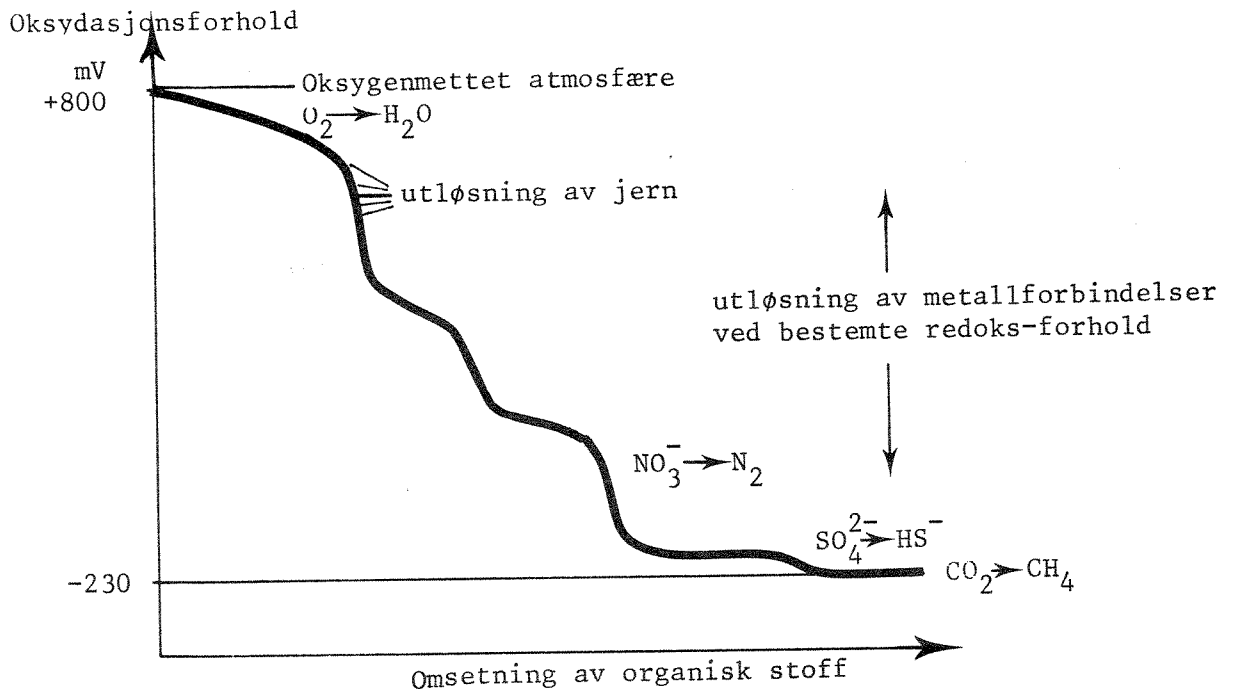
Oksydasjonsforhold

mV
+800

Oksygenmettet atmosfære
$O_2 \rightarrow H_2O$

utløsning av jern

utløsning av metallforbindelser ved bestemte redoks-forhold

$NO_3^- \rightarrow N_2$

$SO_4^{2-} \rightarrow HS^-$

-230

$CO_2 \rightarrow CH_4$

Omsetning av organisk stoff